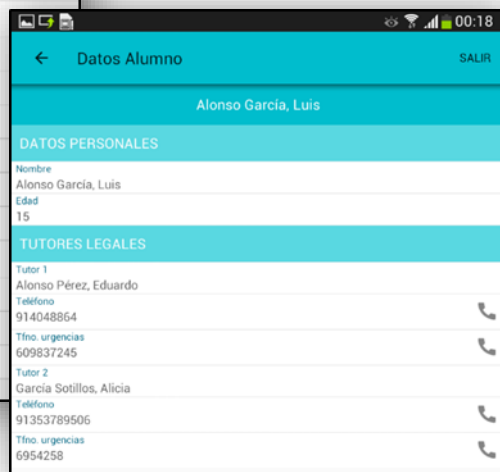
00:18

Datos Alumno

SALIR

Alonso García, Luis

DATOS PERSONALES

Nombre
Alonso García, Luis

Edad
15

TUTORES LEGALES

Tutor 1
Alonso Pérez, Eduardo

Teléfono
914048864

Tfno. urgencias
609837245

Tutor 2
García Sotillos, Alicia

Teléfono
91353789506

Tfno. urgencias
6954258